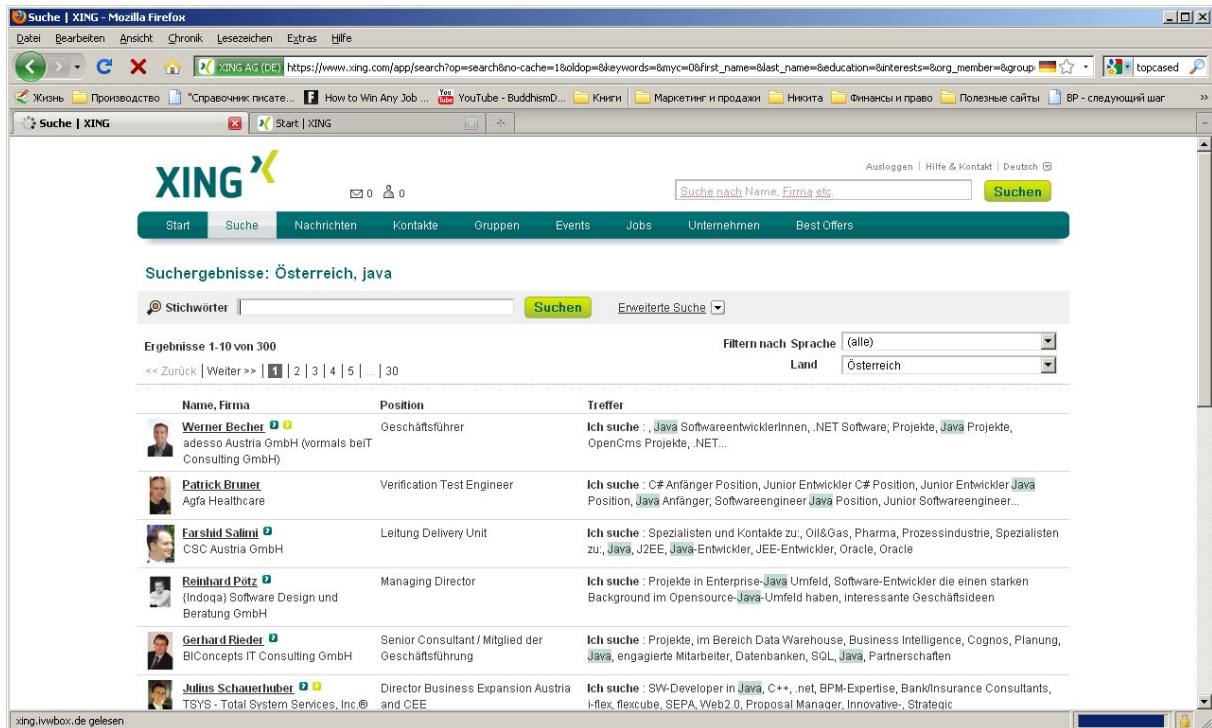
Suche | XING - Mozilla Firefox

Datei Bearbeiten Ansicht Chronik Lesezeichen Extras Hilfe

XING AG (DE) https://www.xing.com/app/search?op=search&no-cache=1&oldop=&keywords=&myc=0&first_name=&last_name=&education=&interests=&org_member=&group

topcased

Жизнь Производство "Справочник писате... How to Win Any Job ... YouTube - BuddhismD... Книги Маркетинг и продажи Никита Финансы и право Полезные сайты BP - следующий шаг

Suche | XING
Start | XING

XING

0 0

Ausloggen | Hilfe & Kontakt | Deutsch

Suche nach Name, Firma etc.

Suchen

Start Suche Nachrichten Kontakte Gruppen Events Jobs Unternehmen Best Offers

Suchergebnisse: Österreich, java

Stichwörter

Suchen

Erweiterte Suche

Ergebnisse 1-10 von 300

Filtern nach Sprache (alle)

<< Zurück | Weiter >> | 1 | 2 | 3 | 4 | 5 | ... | 30

Land Österreich

| Name, Firma | Position | Treffer |
|---|---|---|
| Werner Becher adesso Austria GmbH (vormals beiT Consulting GmbH) | Geschäftsführer | Ich suche : , Java SoftwareentwicklerInnen, .NET Software; Projekte, Java Projekte, OpenCms Projekte, .NET... |
| Patrick Bruner Agfa Healthcare | Verification Test Engineer | Ich suche : C# Anfänger Position, Junior Entwickler C# Position, Junior Entwickler Java Position, Java Anfänger; Softwareengineer Java Position, Junior Softwareengineer... |
| Farshid Salimi CSC Austria GmbH | Leitung Delivery Unit | Ich suche : Spezialisten und Kontakte zu:, Oil&Gas, Pharma, Prozessindustrie, Spezialisten zu:, Java, J2EE, Java-Entwickler, JEE-Entwickler, Oracle, Oracle |
| Reinhard Pötz (Indoqa) Software Design und Beratung GmbH | Managing Director | Ich suche : Projekte in Enterprise-Java Umfeld, Software-Entwickler die einen starken Background im Opensource-Java-Umfeld haben, interessante Geschäftsideen |
| Gerhard Rieder BIConcepts IT Consulting GmbH | Senior Consultant / Mitglied der Geschäftsführung | Ich suche : Projekte, im Bereich Data Warehouse, Business Intelligence, Cognos, Planung, Java, engagierte Mitarbeiter, Datenbanken, SQL, Java, Partnerschaften |
| Julius Schauerhuber TSYS - Total System Services, Inc.® | Director Business Expansion Austria and CEE | Ich suche : SW-Developer in Java, C++, .net, BPM-Expertise, Bank/Insurance Consultants, i-flex, flexcube, SEPA, Web2.0, Proposal Manager, Innovative-, Strategic |

xing.ivwbox.de gelesen